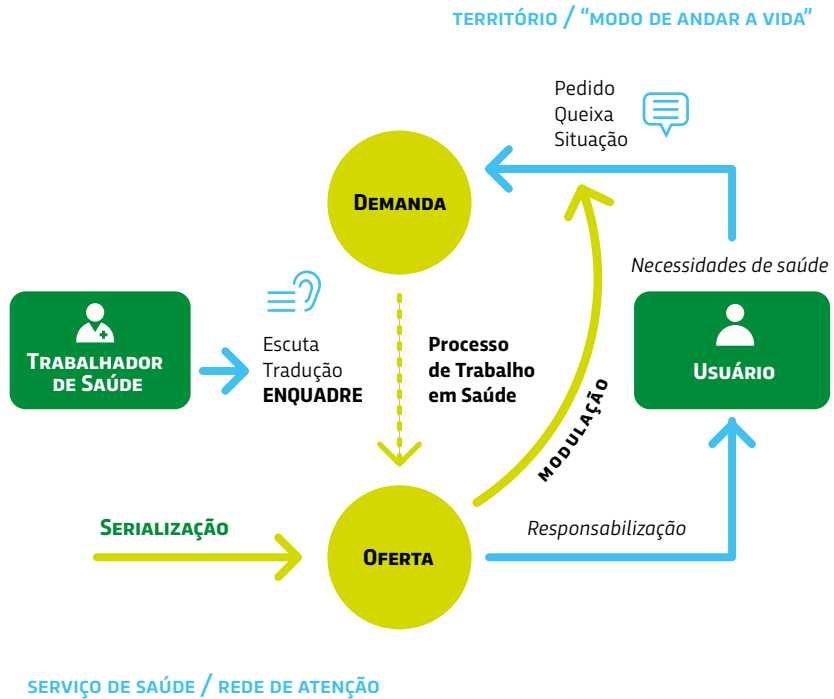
TERRITÓRIO / "MODO DE ANDAR A VIDA"

Pedido
Queixa
Situação

DEMANDA

Necessidades de saúde

TRABALHADOR DE SAÚDE

Escuta
Tradução
ENQUADRE

Processo de Trabalho em Saúde

MODULAÇÃO

USUÁRIO

SERIALIZAÇÃO

OFERTA

Responsabilização

SERVIÇO DE SAÚDE / REDE DE ATENÇÃO